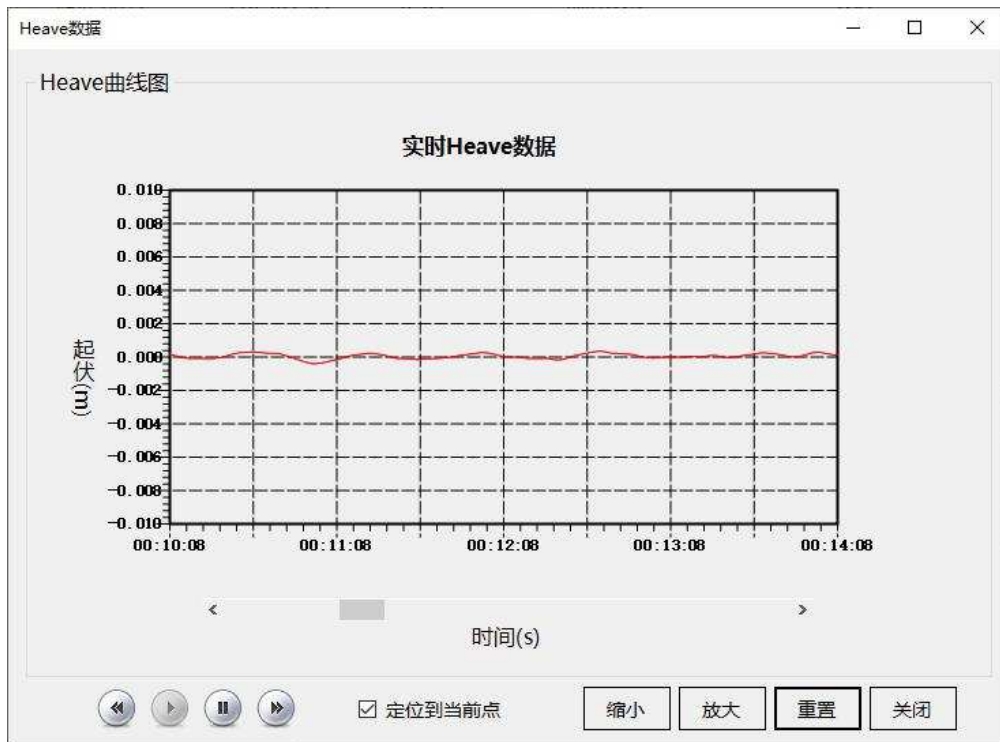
Heave数据

Heave曲线图

实时Heave数据

0.010
0.008
0.006
0.004
0.002
0.000
-0.002
-0.004
-0.006
-0.008
-0.010

起伏(m)

00:10:08
00:11:08
00:12:08
00:13:08
00:14:08

时间(s)

☑ 定位到当前点

缩小
放大
重置
关闭